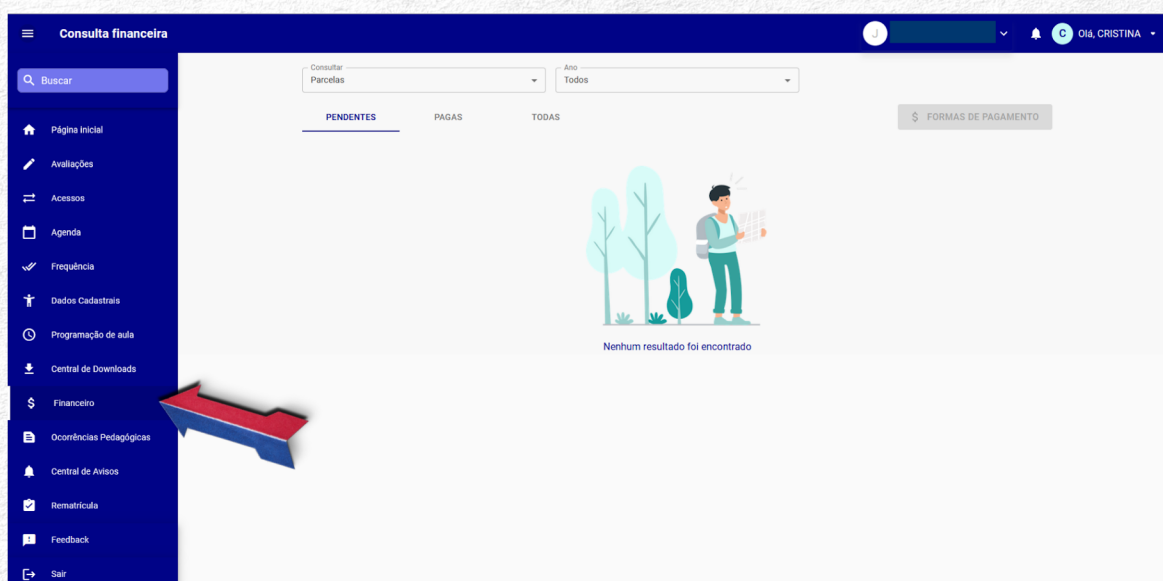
Consulta financeira

J

C Olá, CRISTINA

Buscar

Página inicial
Avaliações
Acessos
Agenda
Frequência
Dados Cadastrais
Programação de aula
Central de Downloads
Financeiro
Ocorrências Pedagógicas
Central de Avisos
Rematrícula
Feedback
Sair

Consultar
Parcelas

Ano
Todos

PENDENTES PAGAS TODAS

$ FORMAS DE PAGAMENTO

Nenhum resultado foi encontrado